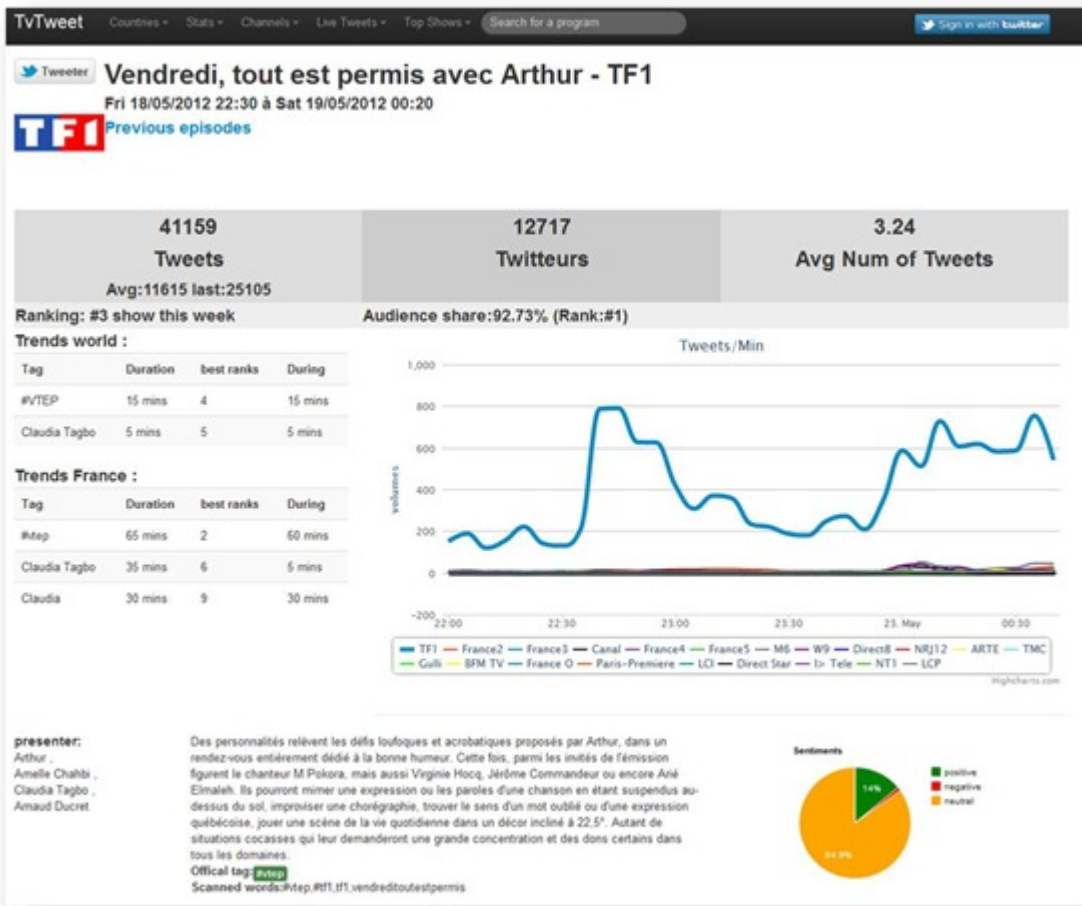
TvTweet Countries ▾ Stats ▾ Channels ▾ Live Tweets ▾ Top Shows ▾ Search for a program

Sign in with twitter

Tweeter

Vendredi, tout est permis avec Arthur - TF1

Fri 18/05/2012 22:30 à Sat 19/05/2012 00:20

TF1

Previous episodes

| 41159 Tweets Avg:11615 last:25105 | 12717 Twitteurs | 3.24 Avg Num of Tweets |
|---|---|---|

Ranking: #3 show this week

Audience share:92.73% (Rank:#1)

Trends world :

| Tag | Duration | best ranks | During |
|---|---|---|---|
| #VTEP | 15 mins | 4 | 15 mins |
| Claudia Tagbo | 5 mins | 5 | 5 mins |

Trends France :

| Tag | Duration | best ranks | During |
|---|---|---|---|
| #vtep | 65 mins | 2 | 60 mins |
| Claudia Tagbo | 35 mins | 6 | 5 mins |
| Claudia | 30 mins | 9 | 30 mins |

Tweets/Min

1,000
800
600
400
200
0
-200

volumes

22:00 22:30 23:00 23:30 25. May 00:30

TF1 France2 France3 Canal France4 France5 M6 W9 Direct8 NRJ12 ARTE TMC Gulli BFM TV France O Paris-Premiere LCI Direct Star I> Tele NT1 LCP

Highcharts.com

presenter:
Arthur ,
Amelle Chahbi ,
Claudia Tagbo ,
Arnaud Ducret

Des personnalités relèvent les défis loufoques et acrobatiques proposés par Arthur, dans un rendez-vous entièrement dédié à la bonne humeur. Cette fois, parmi les invités de l'émission figurent le chanteur M Pokora, mais aussi Virginie Hocq, Jérôme Commandeur ou encore Arié Elmaleh. Ils pourront mimer une expression ou les paroles d'une chanson en étant suspendus au-dessus du sol, improviser une chorégraphie, trouver le sens d'un mot oublié ou d'une expression québécoise, jouer une scène de la vie quotidienne dans un décor incliné à 22,5°. Autant de situations cocasses qui leur demanderont une grande concentration et des dons certains dans tous les domaines.
Offical tag: #vtep
Scanned words:#vtep,#tf1,tf1,vendreditoutestpermis

Sentiments

positive
negative
neutral

14%

84.9%